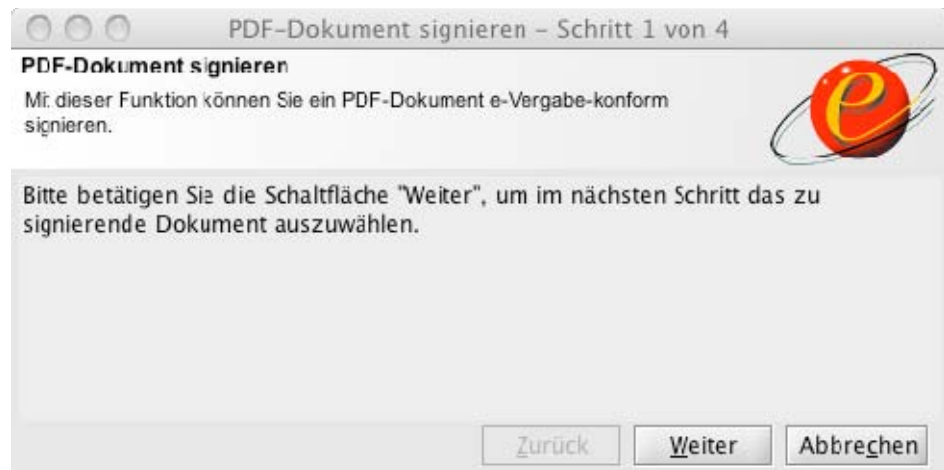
PDF-Dokument signieren – Schritt 1 von 4

PDF-Dokument signieren

Mit dieser Funktion können Sie ein PDF-Dokument e-Vergabe-konform signieren.

Bitte betätigen Sie die Schaltfläche "Weiter", um im nächsten Schritt das zu signierende Dokument auszuwählen.

Zurück Weiter Abbrechen